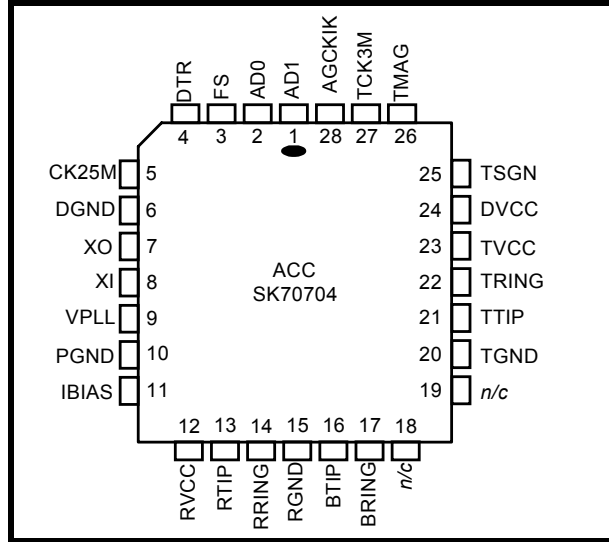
DTR 4
FS 3
AD0 2
AD1 1
AGCKIK 28
TCK3M 27
TMAG 26

CK25M 5
DGND 6
XO 7
XI 8
VPLL 9
PGND 10
IBIAS 11

ACC
SK70704

25 TSGN
24 DVCC
23 TVCC
22 TRING
21 TTIP
20 TGND
19 n/c

12 RVCC
13 RTIP
14 RRING
15 RGND
16 BTIP
17 BRING
18 n/c